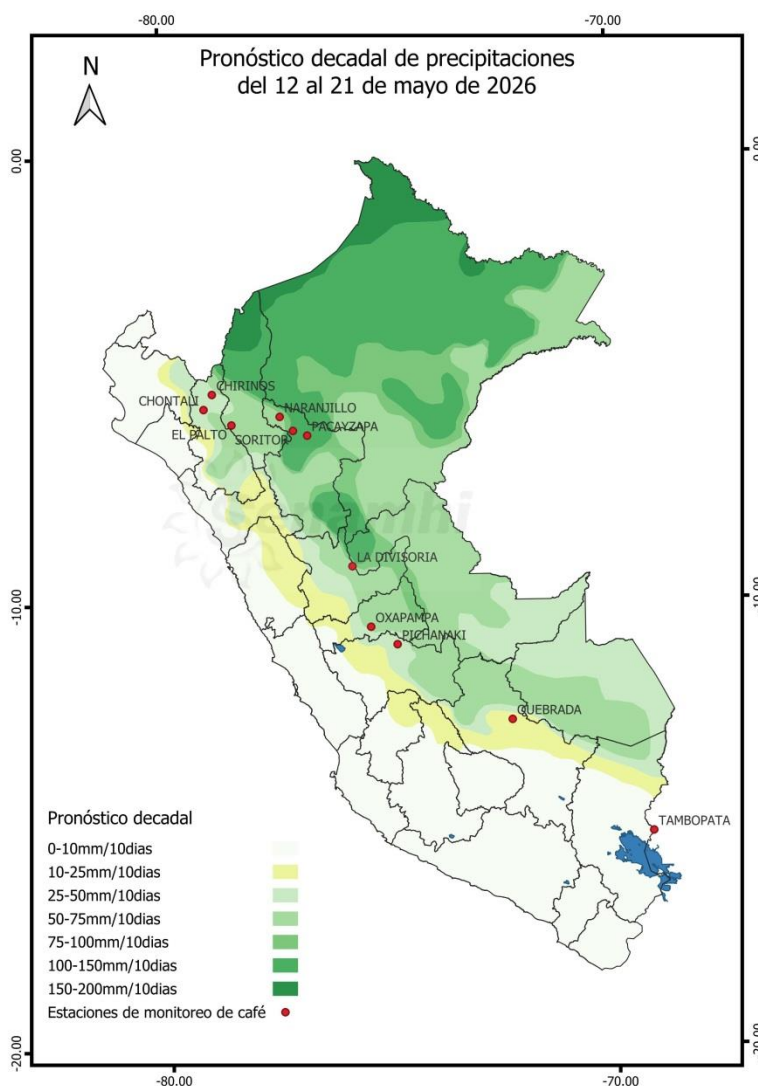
-80.00

-70.00

Pronóstico decadal de precipitaciones del 12 al 21 de mayo de 2026

N

0.00

0.00

CHIRINOS

CHONTALI

NARANJILLO

EL PALTO

SORITOR

PACAYZAPA

LA DIVISORIA

-10.00

-10.00

OXAPAMPA

PICHANAKI

QUEBRADA

TAMBOPATA

Pronóstico decadal

0-10mm/10dias

10-25mm/10dias

25-50mm/10dias

50-75mm/10dias

75-100mm/10dias

100-150mm/10dias

150-200mm/10dias

Estaciones de monitoreo de café

-20.00

-20.00

-80.00

-70.00